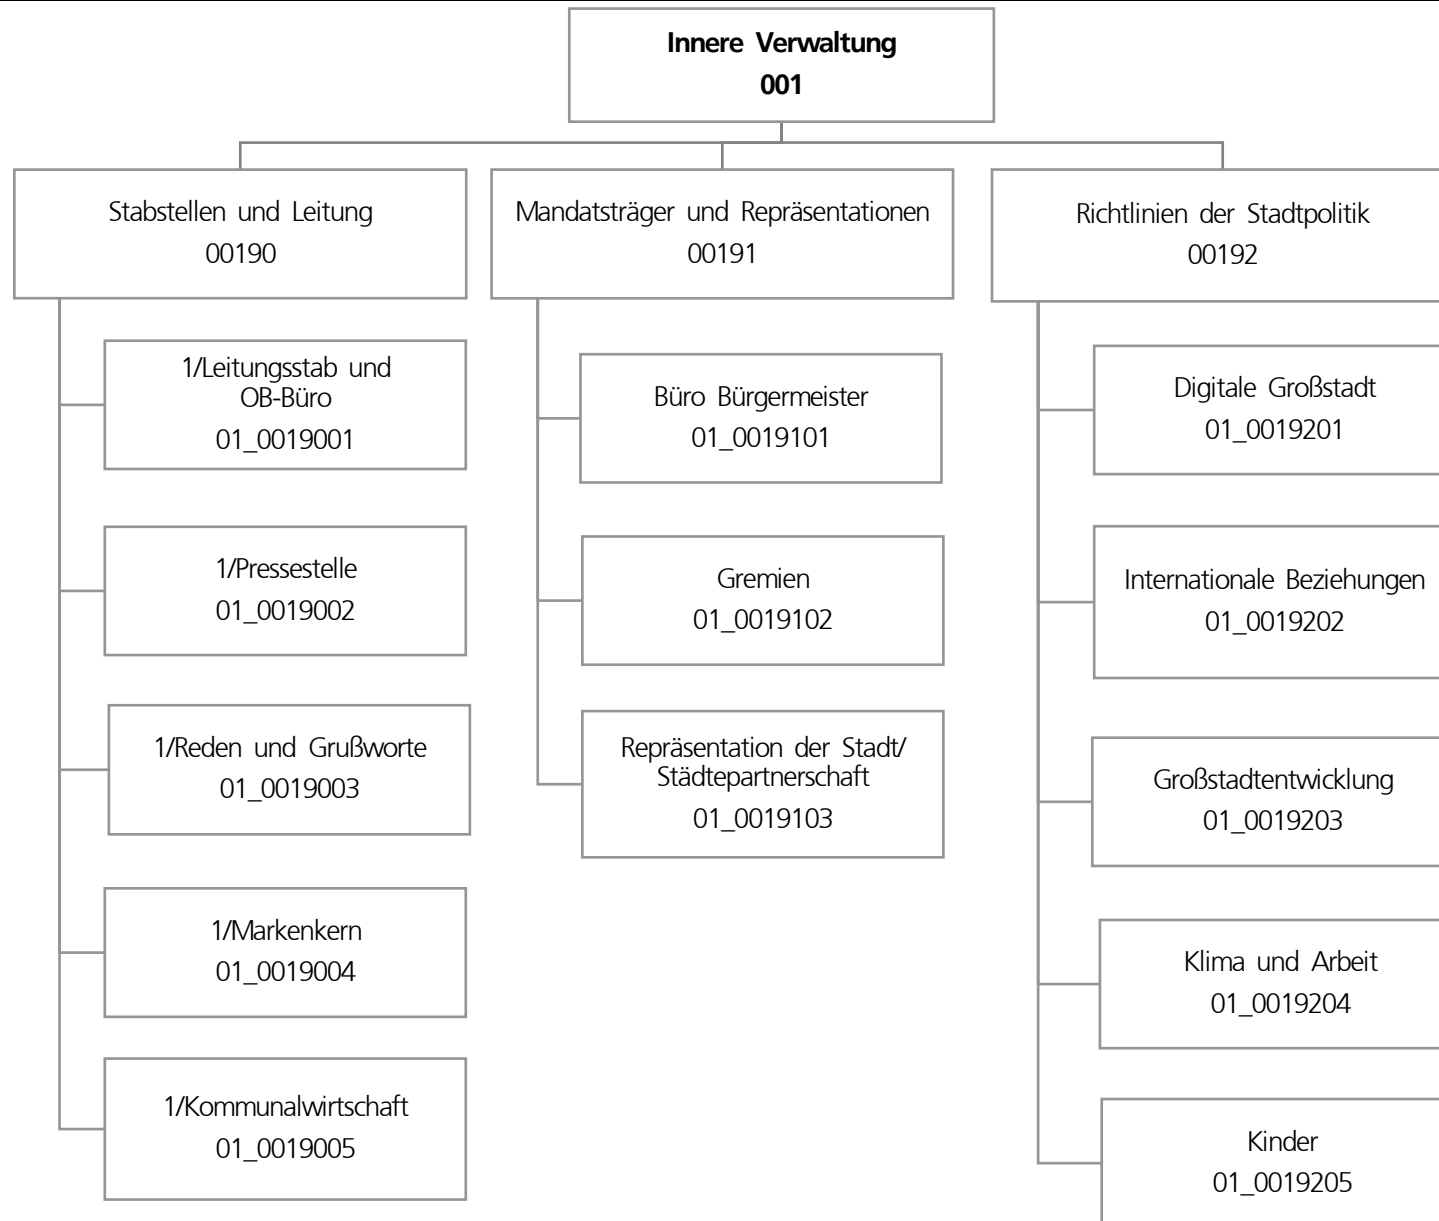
**Innere Verwaltung**
**001**

Stabstellen und Leitung
00190

1/Leitungsstab und OB-Büro
01_0019001

1/Pressestelle
01_0019002

1/Reden und Grußworte
01_0019003

1/Markenkern
01_0019004

1/Kommunalwirtschaft
01_0019005

Mandatsträger und Repräsentationen
00191

Büro Bürgermeister
01_0019101

Gremien
01_0019102

Repräsentation der Stadt/ Städtepartnerschaft
01_0019103

Richtlinien der Stadtpolitik
00192

Digitale Großstadt
01_0019201

Internationale Beziehungen
01_0019202

Großstadtentwicklung
01_0019203

Klima und Arbeit
01_0019204

Kinder
01_0019205